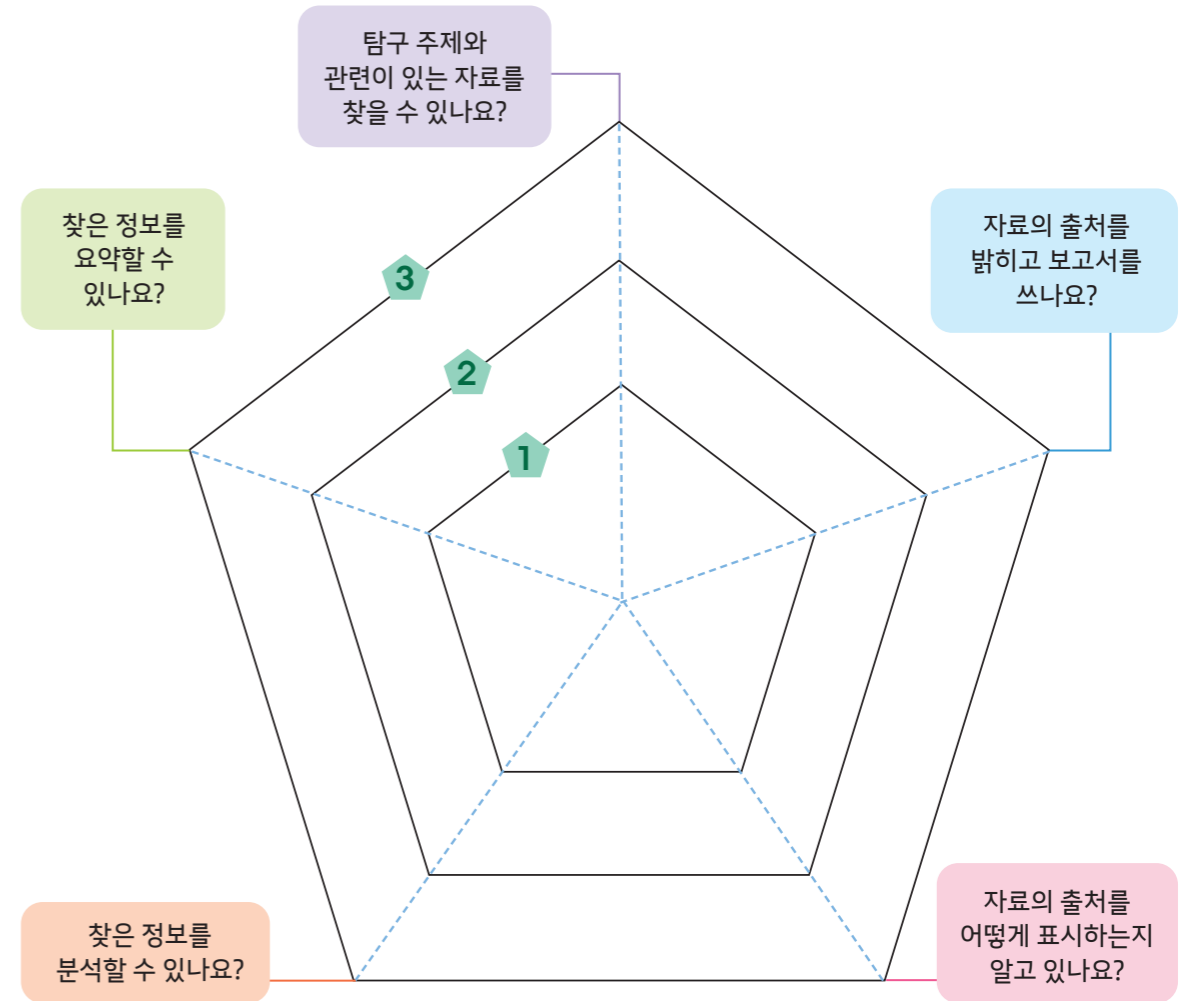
탐구 주제와 관련이 있는 자료를 찾을 수 있나요?

찾은 정보를 요약할 수 있나요?

자료의 출처를 밝히고 보고서를 쓰나요?

3

2

1

찾은 정보를 분석할 수 있나요?

자료의 출처를 어떻게 표시하는지 알고 있나요?